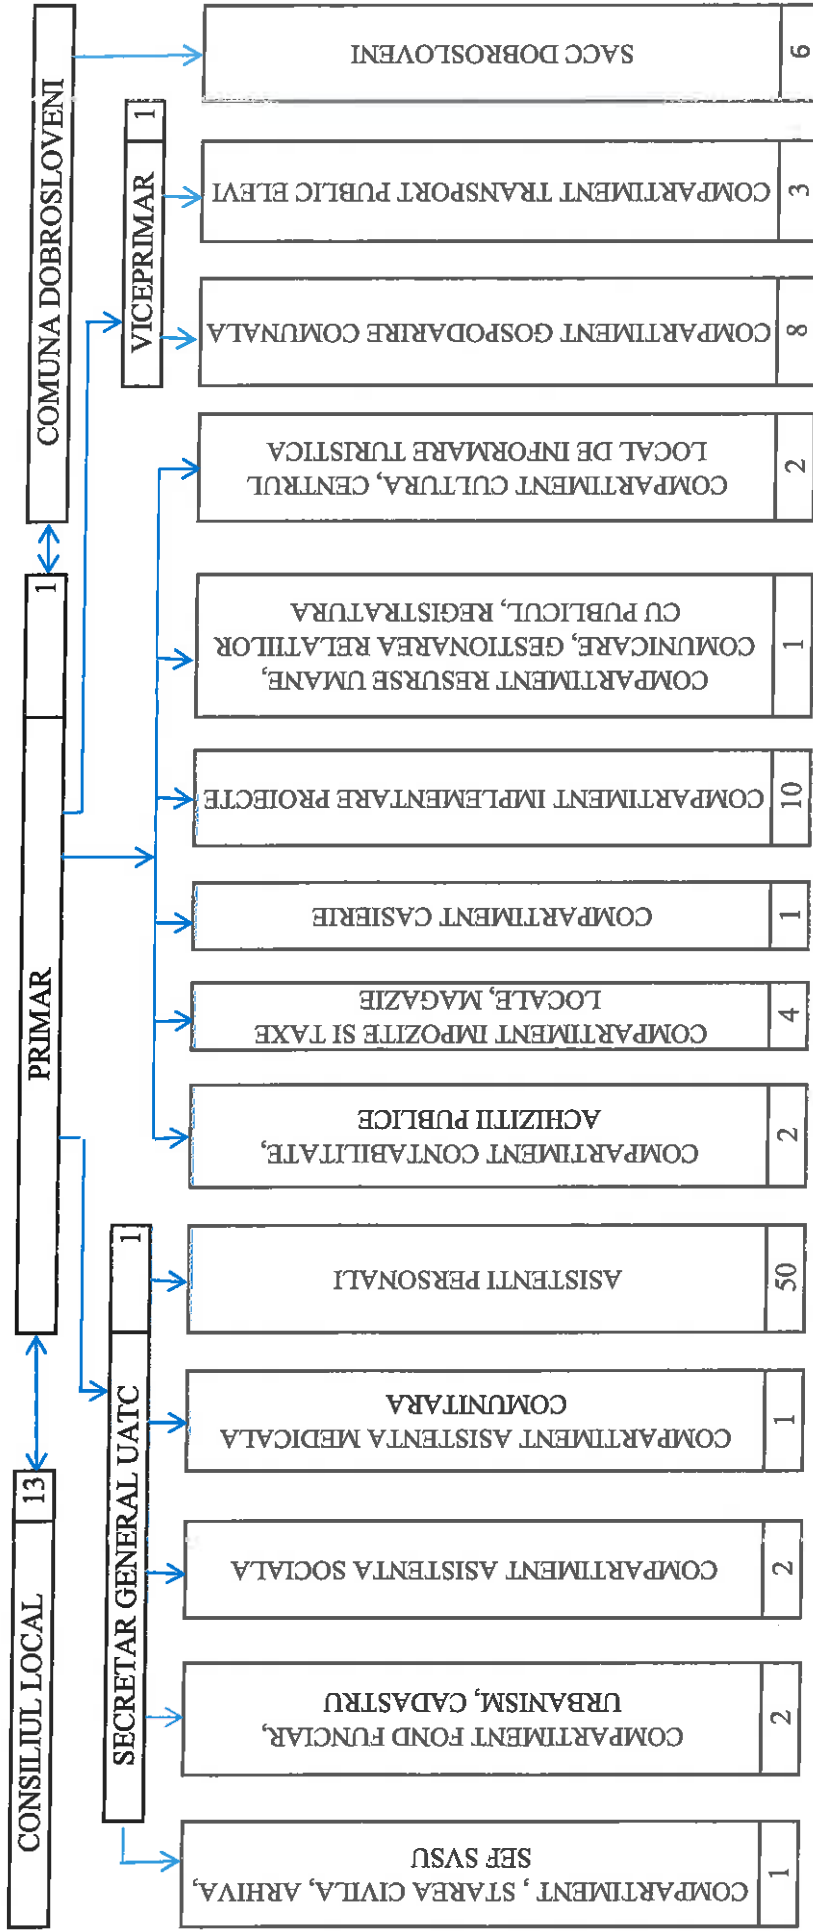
CONSILIUL LOCAL 13

PRIMAR 1

COMUNA DOBROSLOVENI

SECRETAR GENERAL UATC 1

VICEPRIMAR 1

SACC DOBROSLOVENI 6

COMPARTIMENT TRANSPORT PUBLIC ELEVI 3

COMPARTIMENT GOSPODARIRE COMUNALA 8

COMPARTIMENT CULTURA, CENTRUL LOCAL DE INFORMARE TURISTICA 2

COMPARTIMENT RESURSE UMANE, COMUNICARE, GESTIONAREA RELATIILOR CU PUBLICUL, REGISTRATURA 1

COMPARTIMENT IMPLEMENTARE PROIECTE 10

COMPARTIMENT CASIERIE 1

COMPARTIMENT IMPOZITE SI TAXE LOCALE, MAGAZIE 4

COMPARTIMENT CONTABILITATE, ACHIZITII PUBLICE 2

ASISTENTI PERSONALI 50

COMPARTIMENT ASISTENTA MEDICALA COMUNITARA 1

COMPARTIMENT ASISTENTA SOCIALA 2

COMPARTIMENT FOND FUNCIAR, URBANISM, CADASTRU 2

COMPARTIMENT , STAREA CIVILA, ARHIVA, SEF SVSU 1